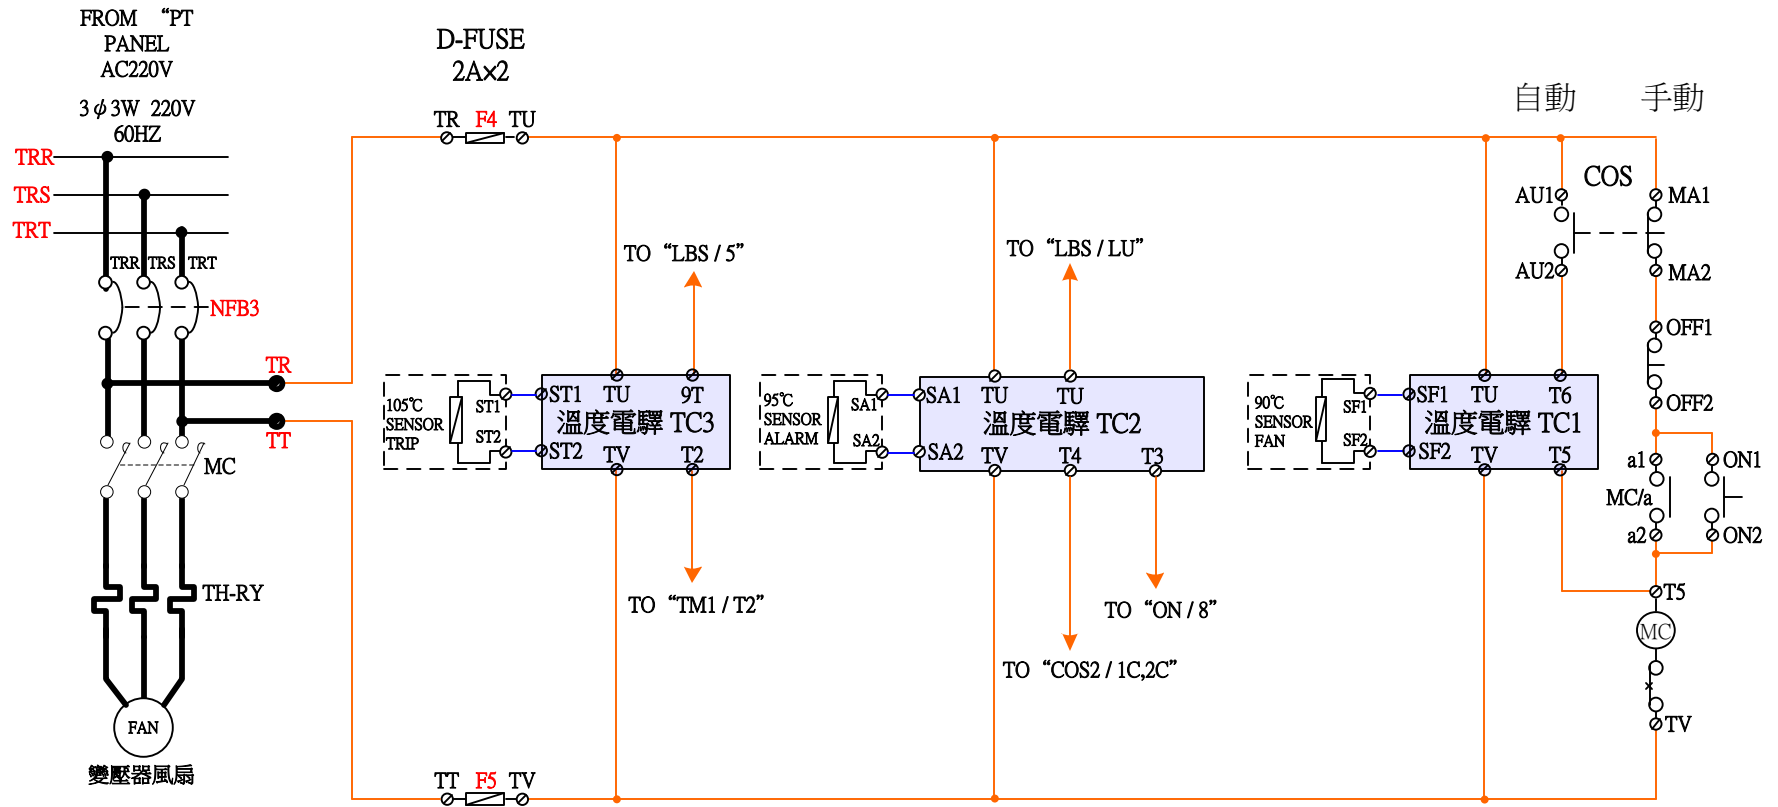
FROM "PT PANEL AC220V

3$\phi$3W 220V 60HZ

TRR
TRS
TRT

TRR TRS TRT

NFB3

TR
TT

MC

TH-RY

FAN

變壓器風扇

D-FUSE
2A×2

TR F4 TU

TO "LBS / 5"

TO "LBS / LU"

自動 手動

COS

AU1
AU2
MA1
MA2

OFF1
OFF2

105℃ SENSOR TRIP
ST1
ST2
ST1 TU 9T
溫度電驛 TC3
ST2 TV T2

95℃ SENSOR ALARM
SA1
SA2
SA1 TU TU
溫度電驛 TC2
SA2 TV T4 T3

90℃ SENSOR FAN
SF1
SF2
SF1 TU T6
溫度電驛 TC1
SF2 TV T5

a1
MC/a
a2
ON1
ON2

TO "TM1 / T2"

TO "ON / 8"

TO "COS2 / 1C,2C"

T5
MC
TV

TT F5 TV